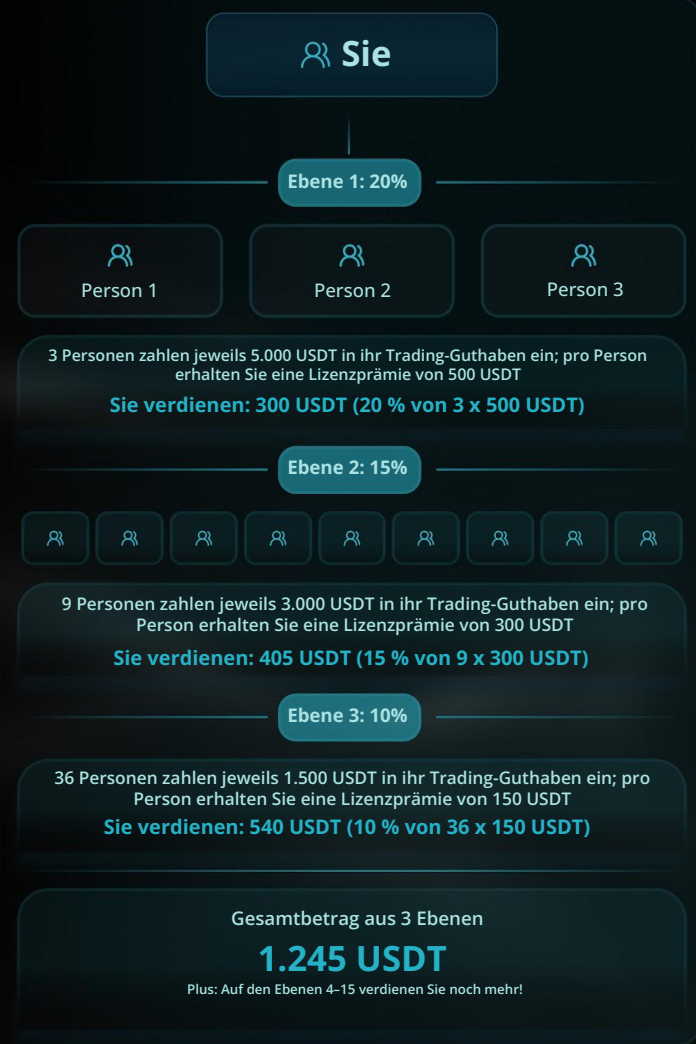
Sie

Ebene 1: 20%

Person 1

Person 2

Person 3

3 Personen zahlen jeweils 5.000 USDT in ihr Trading-Guthaben ein; pro Person erhalten Sie eine Lizenzprämie von 500 USDT

Sie verdienen: 300 USDT (20 % von 3 x 500 USDT)

Ebene 2: 15%

9 Personen zahlen jeweils 3.000 USDT in ihr Trading-Guthaben ein; pro Person erhalten Sie eine Lizenzprämie von 300 USDT

Sie verdienen: 405 USDT (15 % von 9 x 300 USDT)

Ebene 3: 10%

36 Personen zahlen jeweils 1.500 USDT in ihr Trading-Guthaben ein; pro Person erhalten Sie eine Lizenzprämie von 150 USDT

Sie verdienen: 540 USDT (10 % von 36 x 150 USDT)

Gesamtbetrag aus 3 Ebenen

1.245 USDT

Plus: Auf den Ebenen 4–15 verdienen Sie noch mehr!